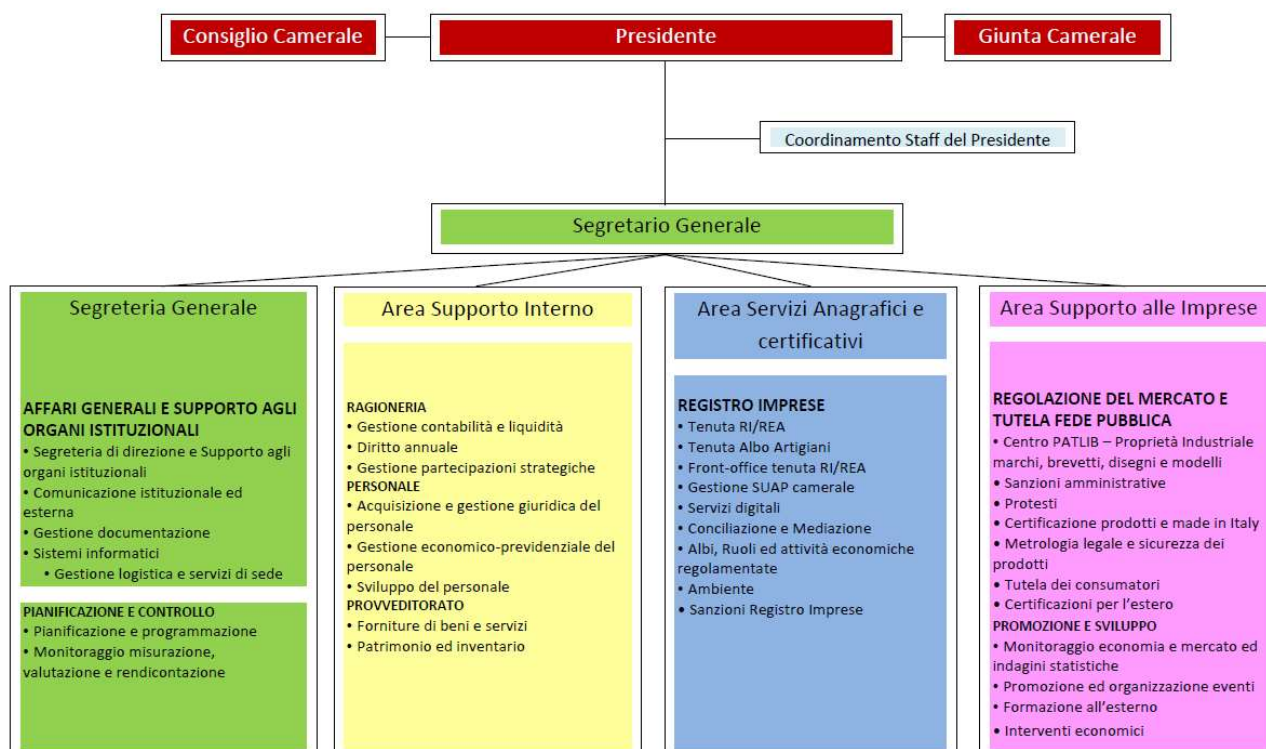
Consiglio Camerale

Presidente

Giunta Camerale

Coordinamento Staff del Presidente

Segretario Generale

Segreteria Generale

AFFARI GENERALI E SUPPORTO AGLI ORGANI ISTITUZIONALI
• Segreteria di direzione e Supporto agli organi istituzionali
• Comunicazione istituzionale ed esterna
• Gestione documentazione
• Sistemi informatici
• Gestione logistica e servizi di sede

PIANIFICAZIONE E CONTROLLO
• Pianificazione e programmazione
• Monitoraggio misurazione, valutazione e rendicontazione

Area Supporto Interno

RAGIONERIA
• Gestione contabilità e liquidità
• Diritto annuale
• Gestione partecipazioni strategiche
PERSONALE
• Acquisizione e gestione giuridica del personale
• Gestione economico-previdenziale del personale
• Sviluppo del personale
PROVVEDITORATO
• Forniture di beni e servizi
• Patrimonio ed inventario

Area Servizi Anagrafici e certificativi

REGISTRO IMPRESE
• Tenuta RI/REA
• Tenuta Albo Artigiani
• Front-office tenuta RI/REA
• Gestione SUAP camerale
• Servizi digitali
• Conciliazione e Mediazione
• Albi, Ruoli ed attività economiche regolamentate
• Ambiente
• Sanzioni Registro Imprese

Area Supporto alle Imprese

REGOLAZIONE DEL MERCATO E TUTELA FEDE PUBBLICA
• Centro PATLIB – Proprietà Industriale marchi, brevetti, disegni e modelli
• Sanzioni amministrative
• Protesti
• Certificazione prodotti e made in Italy
• Metrologia legale e sicurezza dei prodotti
• Tutela dei consumatori
• Certificazioni per l'estero
PROMOZIONE E SVILUPPO
• Monitoraggio economia e mercato ed indagini statistiche
• Promozione ed organizzazione eventi
• Formazione all'esterno
• Interventi economici